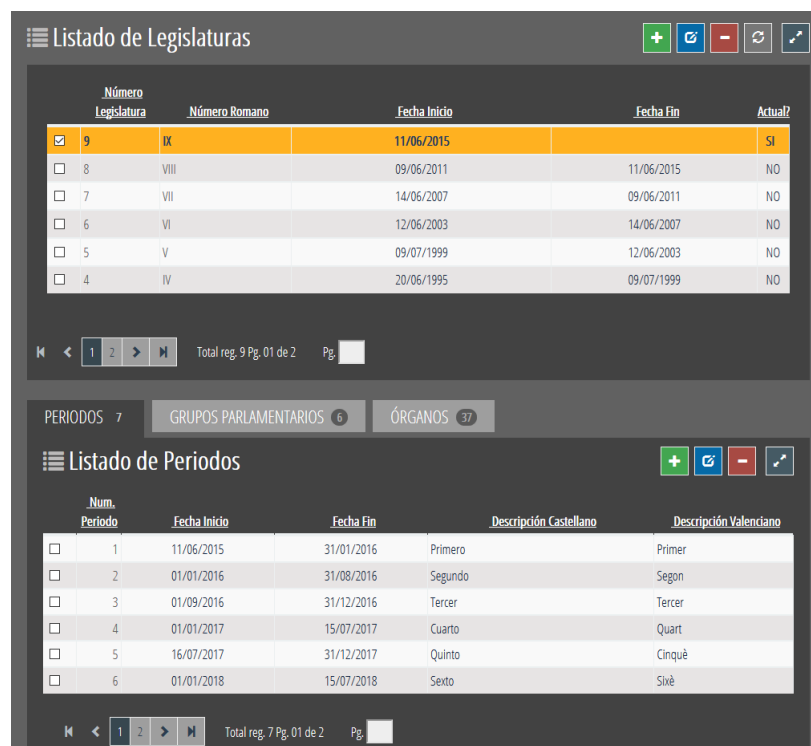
Listado de Legislaturas

| | Número Legislatura | Número Romano | Fecha Inicio | Fecha Fin | Actual? |
|---|---|---|---|---|---|
| ☑ | 9 | IX | 11/06/2015 | | SI |
| ☐ | 8 | VIII | 09/06/2011 | 11/06/2015 | NO |
| ☐ | 7 | VII | 14/06/2007 | 09/06/2011 | NO |
| ☐ | 6 | VI | 12/06/2003 | 14/06/2007 | NO |
| ☐ | 5 | V | 09/07/1999 | 12/06/2003 | NO |
| ☐ | 4 | IV | 20/06/1995 | 09/07/1999 | NO |

1 2 Total reg. 9 Pg. 01 de 2 Pg.

PERIODOS 7 GRUPOS PARLAMENTARIOS 6 ÓRGANOS 37

Listado de Periodos

| | Num. Periodo | Fecha Inicio | Fecha Fin | Descripción Castellano | Descripción Valenciano |
|---|---|---|---|---|---|
| ☐ | 1 | 11/06/2015 | 31/01/2016 | Primero | Primer |
| ☐ | 2 | 01/01/2016 | 31/08/2016 | Segundo | Segon |
| ☐ | 3 | 01/09/2016 | 31/12/2016 | Tercer | Tercer |
| ☐ | 4 | 01/01/2017 | 15/07/2017 | Cuarto | Quart |
| ☐ | 5 | 16/07/2017 | 31/12/2017 | Quinto | Cinquè |
| ☐ | 6 | 01/01/2018 | 15/07/2018 | Sexto | Sixè |

1 2 Total reg. 7 Pg. 01 de 2 Pg.